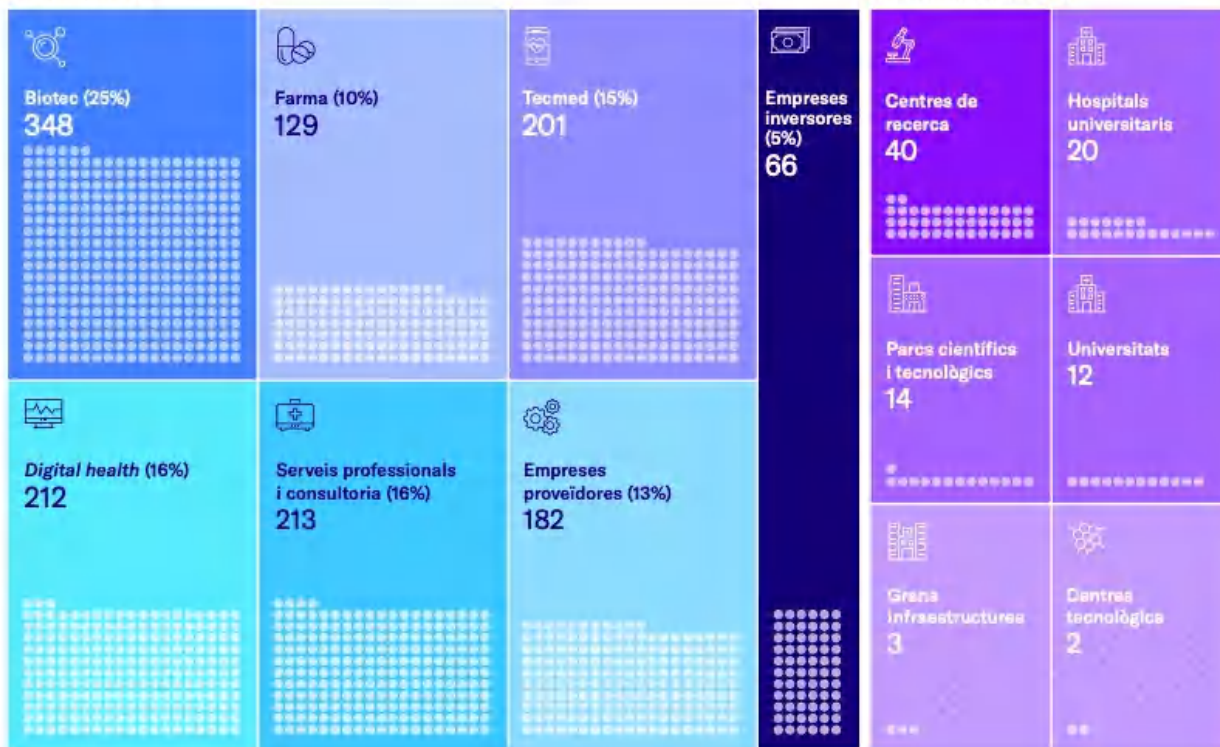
Biotec (25%)
348

Farma (10%)
129

Tecmed (15%)
201

Empreses inversores (5%)
66

Centres de recerca
40

Hospitals universitaris
20

Digital health (16%)
212

Serveis professionals i consultoria (16%)
213

Empreses proveïdores (13%)
182

Parcs científics i tecnològics
14

Universitats
12

Grans infraestructures
3

Centres tecnològics
2